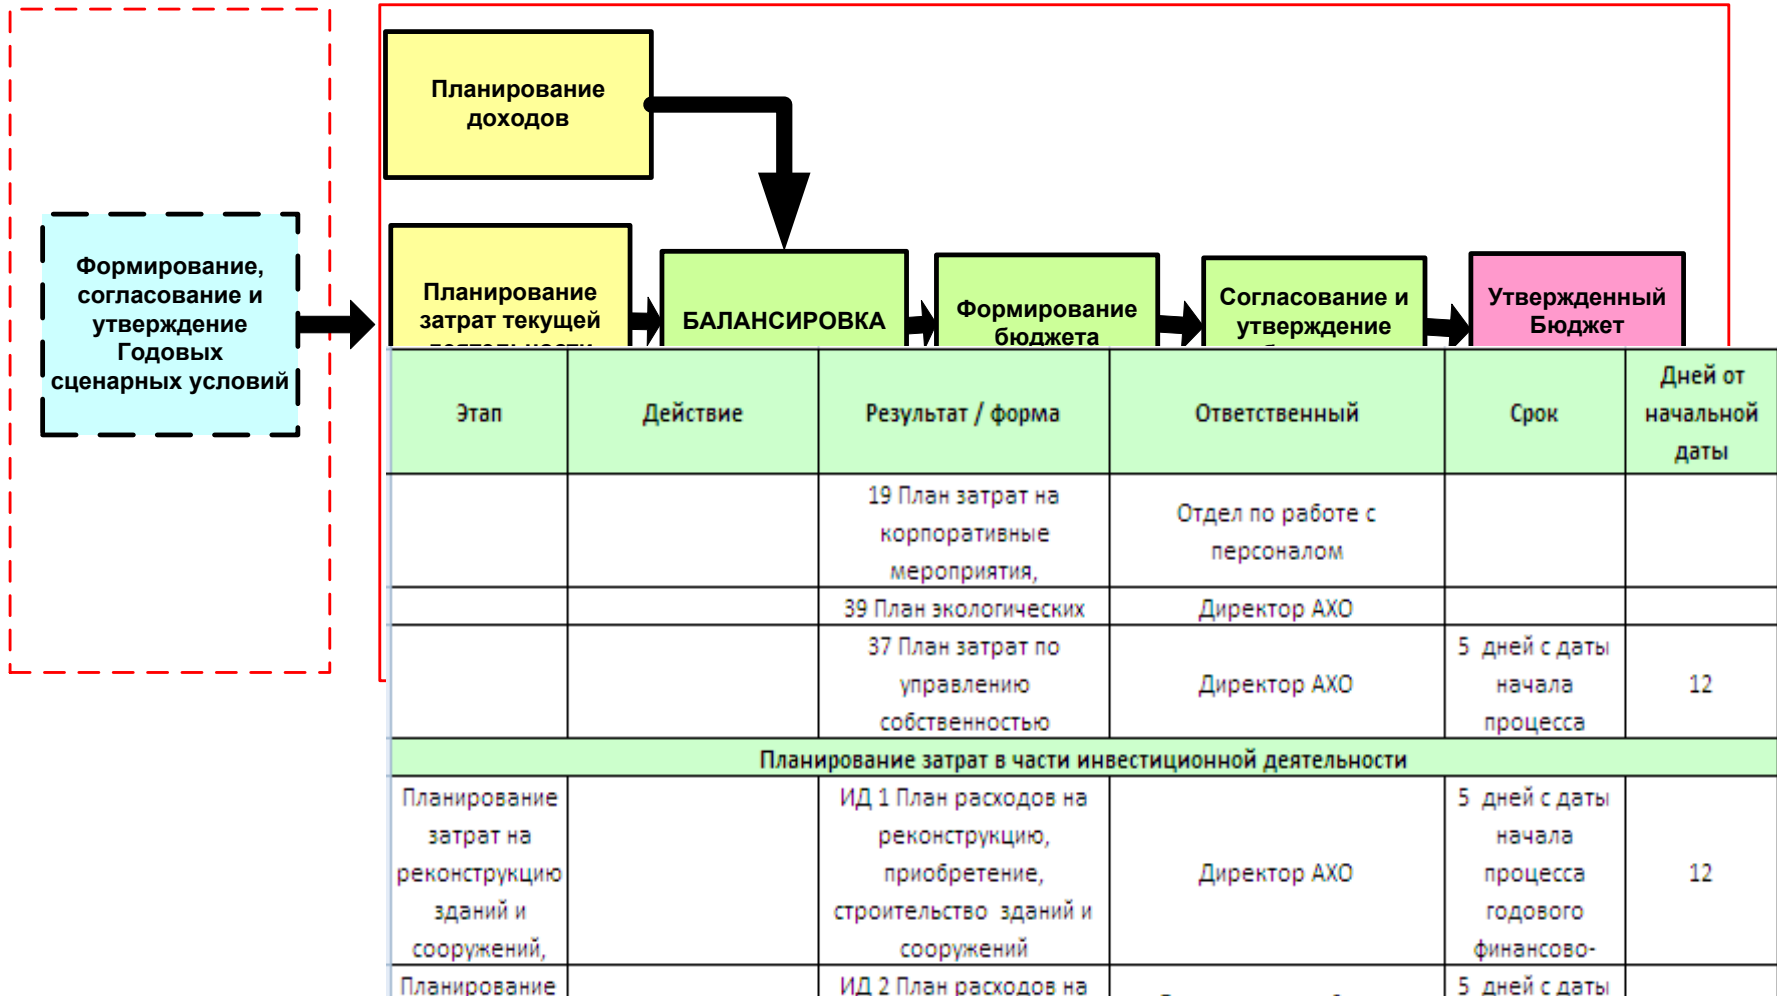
Формирование, согласование и утверждение Годовых сценарных условий

Планирование доходов

Планирование затрат текущей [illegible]

БАЛАНСИРОВКА

Формирование бюджета

Согласование и утверждение

Утвержденный Бюджет

| Этап | Действие | Результат / форма | Ответственный | Срок | Дней от начальной даты |
|---|---|---|---|---|---|
| | | 19 План затрат на корпоративные мероприятия, | Отдел по работе с персоналом | | |
| | | 39 План экологических | Директор АХО | | |
| | | 37 План затрат по управлению собственностью | Директор АХО | 5 дней с даты начала процесса | 12 |
| Планирование затрат в части инвестиционной деятельности | | | | | |
| Планирование затрат на реконструкцию зданий и сооружений, | | ИД 1 План расходов на реконструкцию, приобретение, строительство зданий и сооружений | Директор АХО | 5 дней с даты начала процесса годового финансово- | 12 |
| Планирование | | ИД 2 План расходов на | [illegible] | 5 дней с даты | |